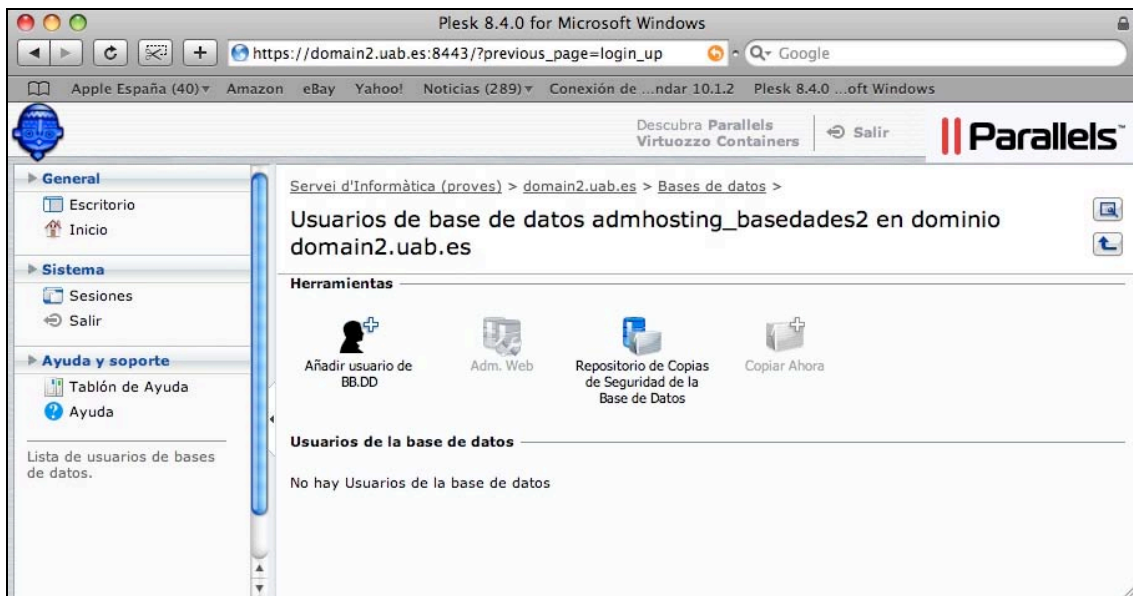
Plesk 8.4.0 for Microsoft Windows

https://domain2.uab.es:8443/?previous_page=login_up

Google

Apple España (40) Amazon eBay Yahoo! Noticias (289) Conexión de ...ndar 10.1.2 Plesk 8.4.0 ...oft Windows

Descubra Parallels Virtuozzo Containers

Salir

Parallels

General
Escritorio
Inicio

Sistema
Sesiones
Salir

Ayuda y soporte
Tablón de Ayuda
Ayuda

Lista de usuarios de bases de datos.

Servei d'Informàtica (proves) > domain2.uab.es > Bases de datos >

Usuarios de base de datos admhosting_basedades2 en dominio domain2.uab.es

Herramientas

Añadir usuario de BB.DD

Adm. Web

Repositorio de Copias de Seguridad de la Base de Datos

Copiar Ahora

Usuarios de la base de datos

No hay Usuarios de la base de datos